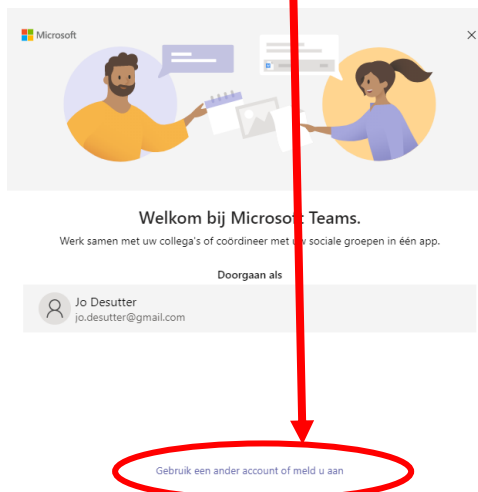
Microsoft

Welkom bij Microsoft Teams.

Werk samen met uw collega's of coördineer met uw sociale groepen in één app.

Doorgaan als

Jo Desutter
jo.desutter@gmail.com

Gebruik een ander account of meld u aan